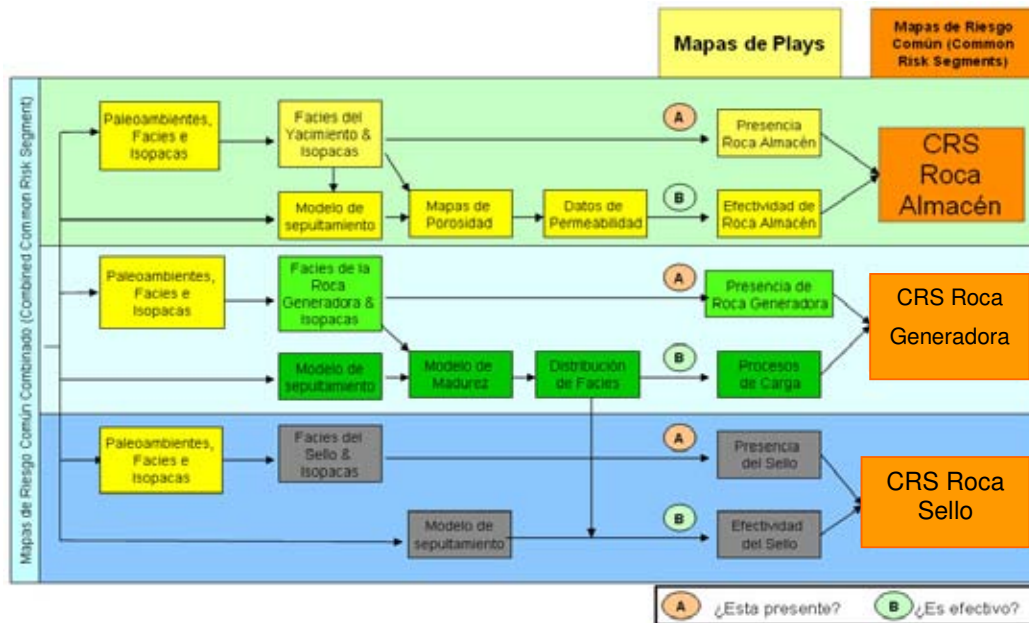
Mapas de Plays

Mapas de Riesgo Común (Common Risk Segments)

Mapas de Riesgo Común Combinado (Combined Common Risk Segment)

Paleoambientes, Facies e Isopacas

Facies del Yacimiento & Isopacas

A

Presencia Roca Almacén

CRS Roca Almacén

Modelo de sepultamiento

Mapas de Porosidad

Datos de Permeabilidad

B

Efectividad de Roca Almacén

Paleoambientes, Facies e Isopacas

Facies de la Roca Generadora & Isopacas

A

Presencia de Roca Generadora

CRS Roca Generadora

Modelo de sepultamiento

Modelo de Madurez

Distribución de Facies

B

Procesos de Carga

Paleoambientes, Facies e Isopacas

Facies del Sello & Isopacas

A

Presencia del Sello

CRS Roca Sello

Modelo de sepultamiento

B

Efectividad del Sello

A ¿Esta presente?

B ¿Es efectivo?